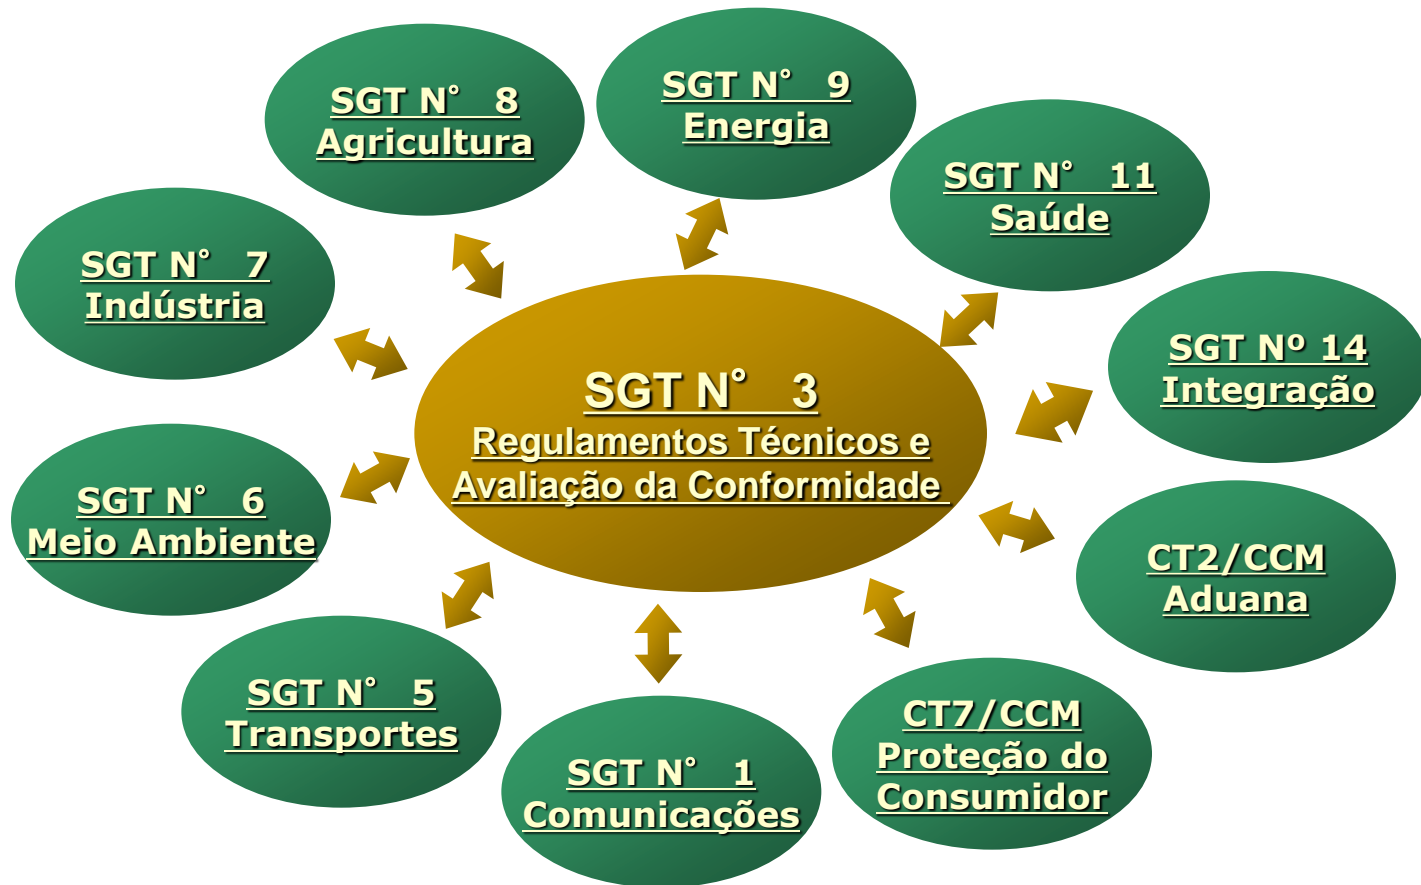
SGT N° 8
Agricultura

SGT N° 9
Energia

SGT N° 11
Saúde

SGT N° 7
Indústria

SGT Nº 14
Integração

SGT N° 3
Regulamentos Técnicos e Avaliação da Conformidade

SGT N° 6
Meio Ambiente

CT2/CCM
Aduana

SGT N° 5
Transportes

CT7/CCM
Proteção do Consumidor

SGT N° 1
Comunicações